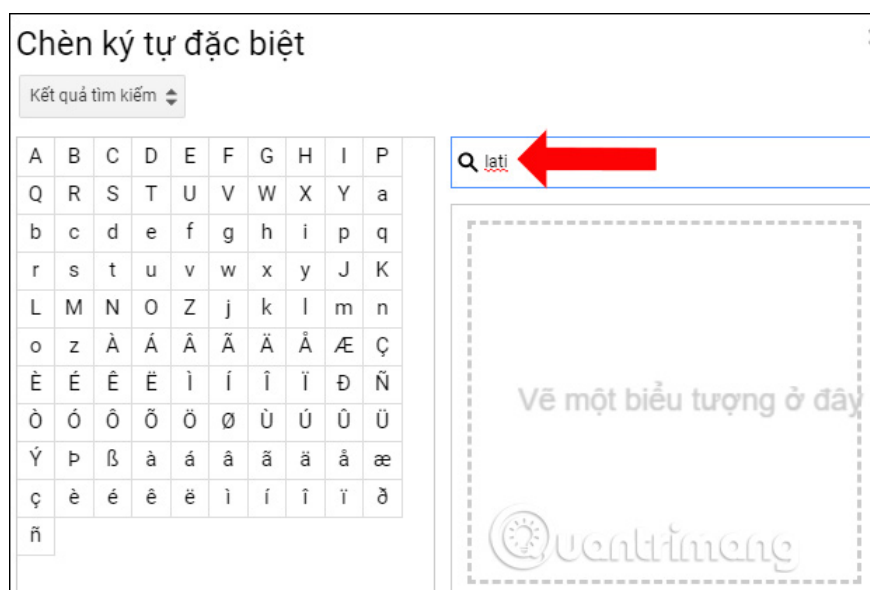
Chèn ký tự đặc biệt

Kết quả tìm kiếm

| A | B | C | D | E | F | G | H | I | P |
|---|---|---|---|---|---|---|---|---|---|
| Q | R | S | T | U | V | W | X | Y | a |
| b | c | d | e | f | g | h | i | p | q |
| r | s | t | u | v | w | x | y | J | K |
| L | M | N | O | Z | j | k | l | m | n |
| o | z | À | Á | Â | Ã | Ä | Å | Æ | Ç |
| È | É | Ê | Ë | Ì | Í | Î | Ï | Ð | Ñ |
| Ò | Ó | Ô | Õ | Ö | Ø | Ù | Ú | Û | Ü |
| Ý | Þ | ß | à | á | â | ã | ä | å | æ |
| ç | è | é | ê | ë | ì | í | î | ï | ð |
| ñ | | | | | | | | | |

lati

Vẽ một biểu tượng ở đây

Quantrimang